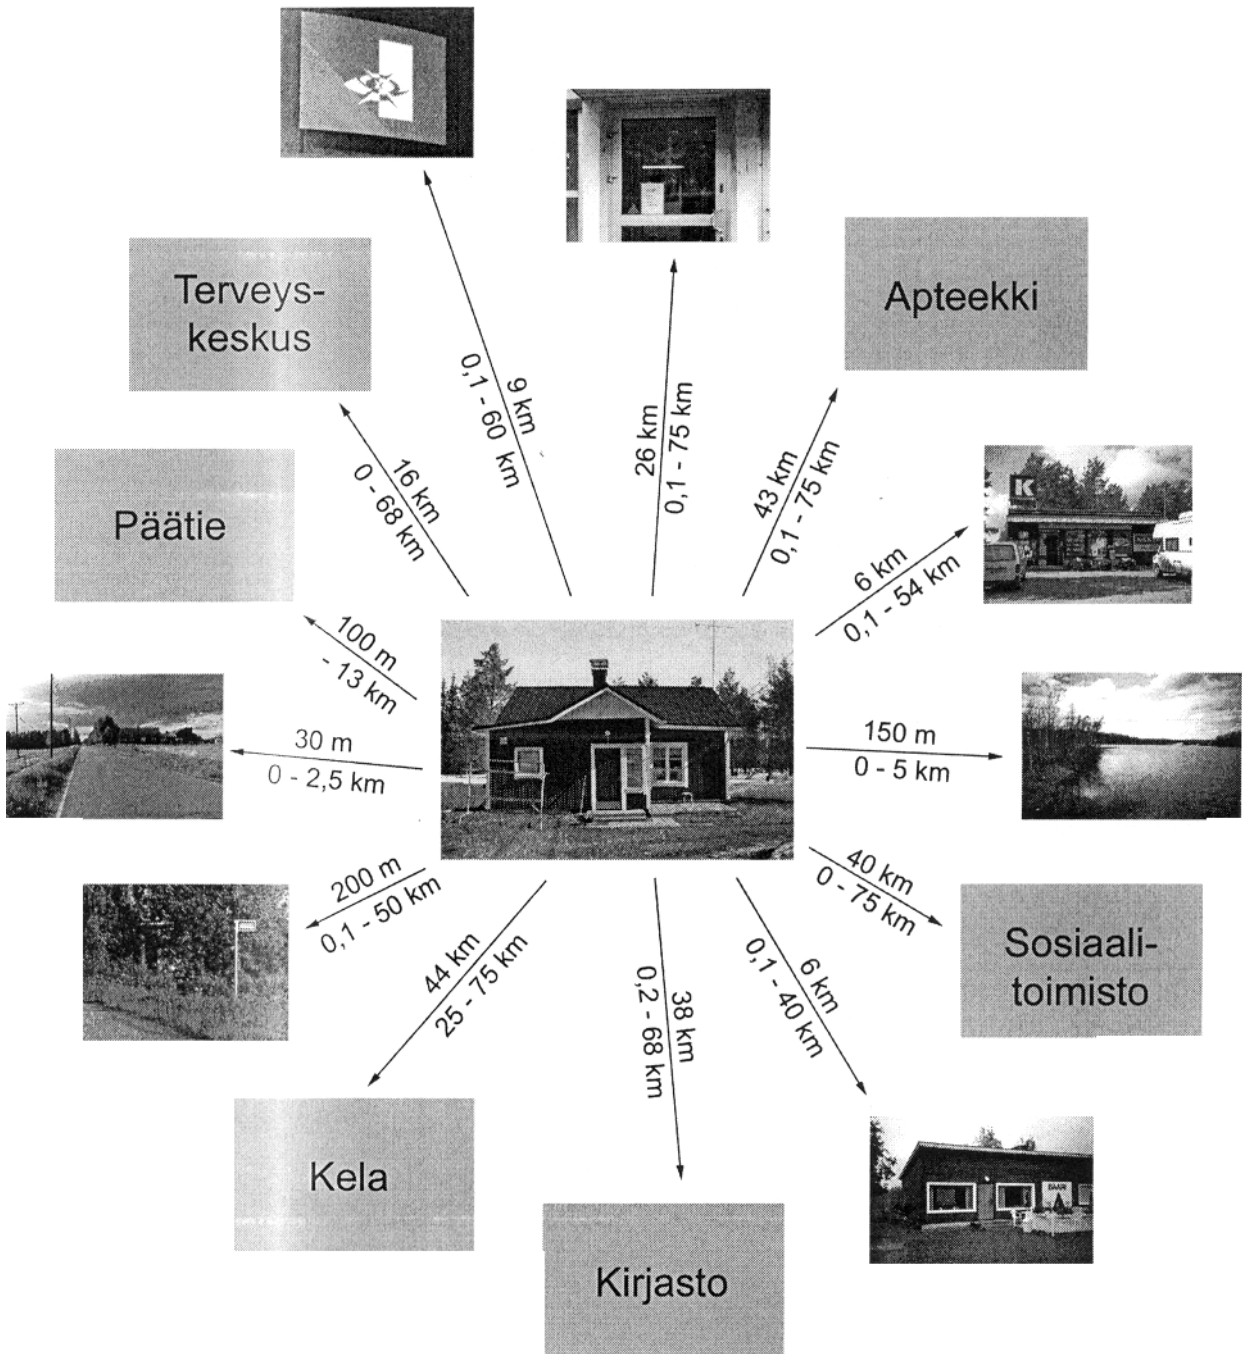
Terveyskeskus

9 km
0,1 - 60 km

26 km
0,1 - 75 km

Apteekki

43 km
0,1 - 75 km

16 km
0 - 68 km

Päätie

6 km
0,1 - 54 km

100 m
- 13 km

30 m
0 - 2,5 km

150 m
0 - 5 km

200 m
0,1 - 50 km

40 km
0 - 75 km

Sosiaalitoimisto

44 km
25 - 75 km

38 km
0,2 - 68 km

6 km
0,1 - 40 km

Kela

Kirjasto